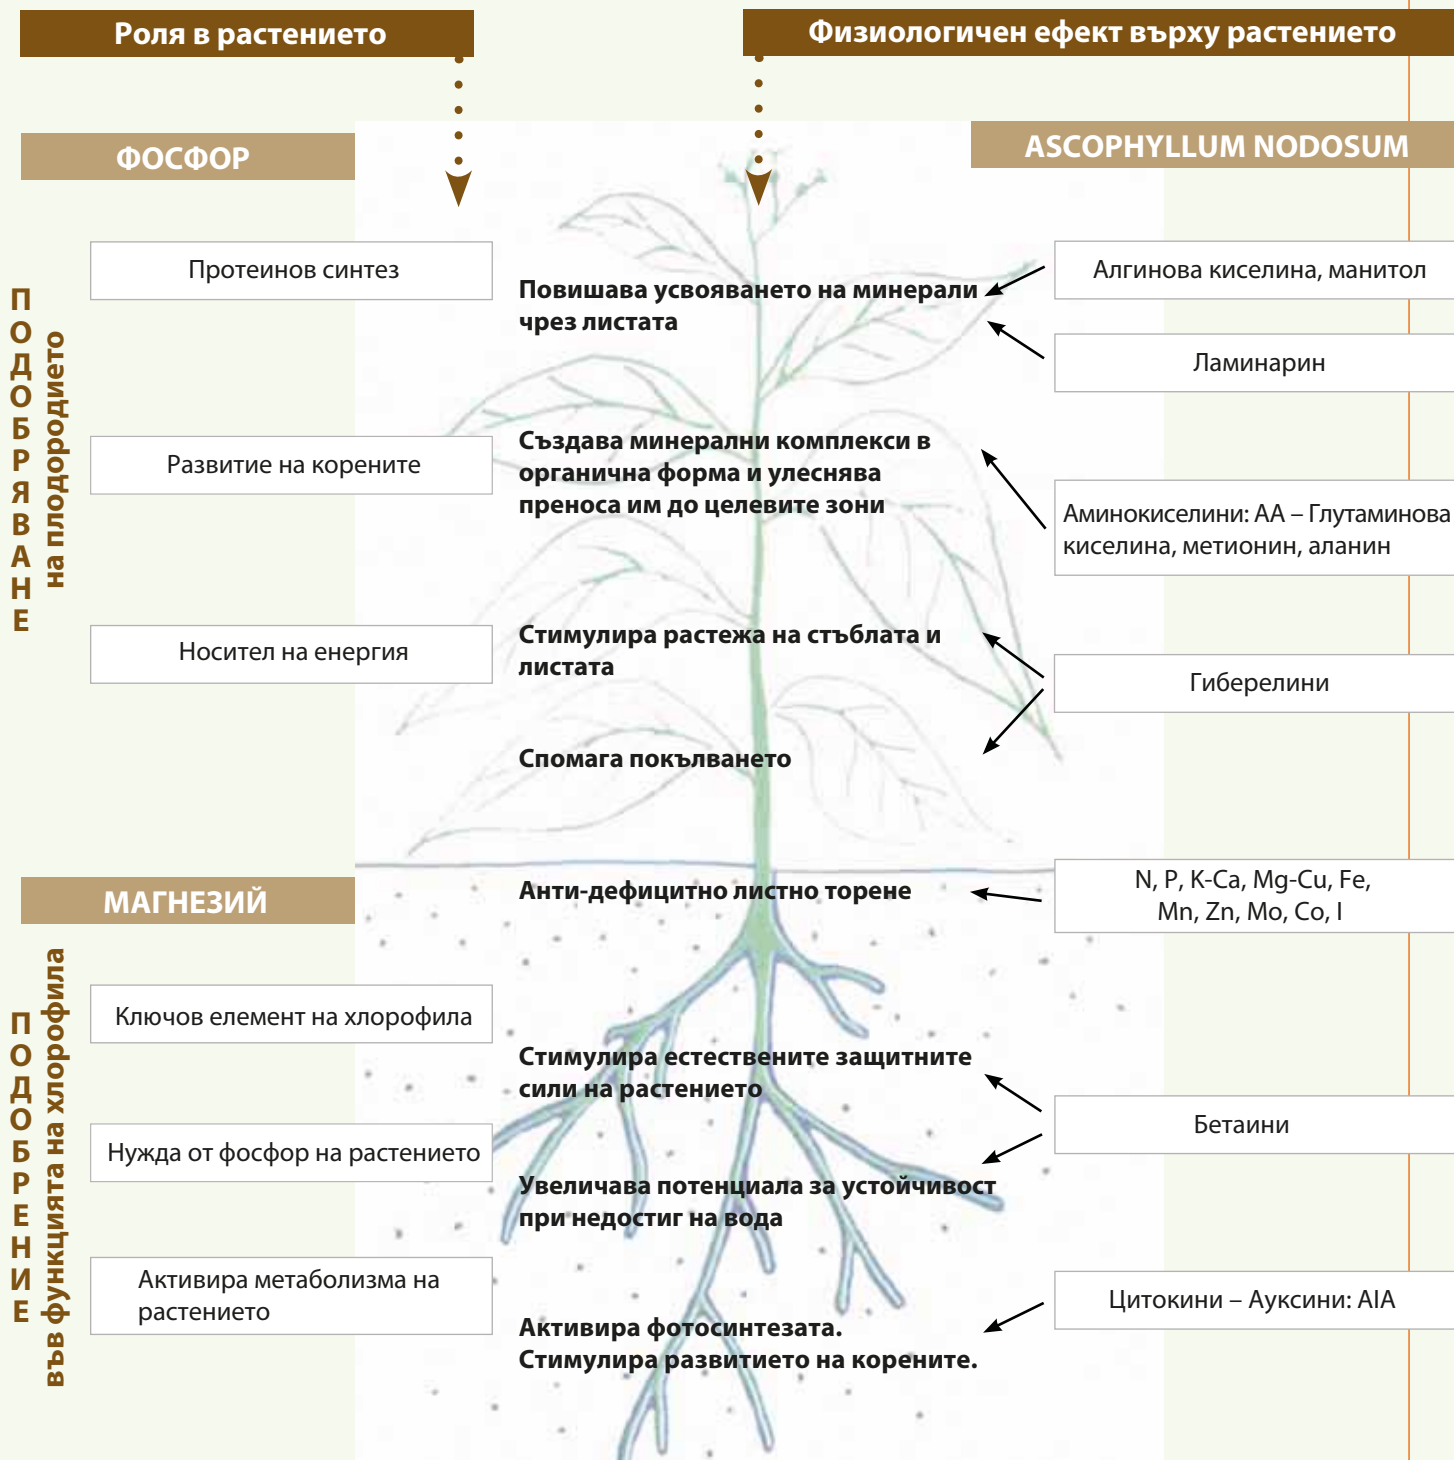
Роля в растението

Физиологичен ефект върху растението

ФОСФОР

ASCOPHYLLUM NODOSUM

ПОДОБРЯВАНЕ на плодородието

Протеинов синтез

Развитие на корените

Носител на енергия

Повишава усвояването на минерали чрез листата

Създава минерални комплекси в органична форма и улеснява преноса им до целевите зони

Стимулира растежа на стъблата и листата

Спомага покълването

Алгинова киселина, манитол

Ламинарин

Аминокиселини: АА – Глутаминова киселина, метионин, аланин

Гиберелини

МАГНЕЗИЙ

ПОДОБРЕНИЕ във функцията на хлорофила

Ключов елемент на хлорофила

Нужда от фосфор на растението

Активира метаболизма на растението

Анти-дефицитно листно торене

Стимулира естествените защитните сили на растението

Увеличава потенциала за устойчивост при недостиг на вода

Активира фотосинтезата.
Стимулира развитието на корените.

N, P, K-Ca, Mg-Cu, Fe, Mn, Zn, Mo, Co, I

Бетаини

Цитокини – Ауксини: AIA